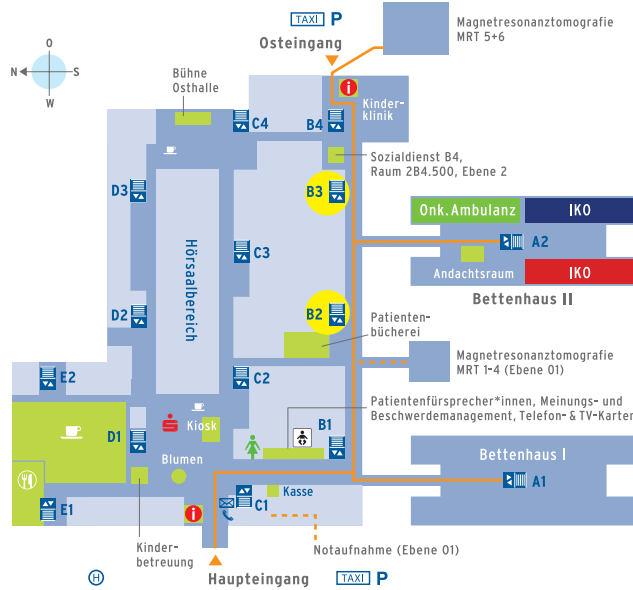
TAXI P

Osteingang

Magnetresonanztomografie MRT 5+6

O
N S
W

Bühne Osthalle

C4

B4

Kinderklinik

Sozialdienst B4, Raum 2B4.500, Ebene 2

D3

B3

Onk. Ambulanz

IKO

A2

Andachtsraum

IKO

Bettenhaus II

C3

Hörsaalbereich

D2

B2

Patientenbücherei

Magnetresonanztomografie MRT 1-4 (Ebene 01)

E2

C2

Patientenfürsprecher*innen, Meinungs- und Beschwerdemanagement, Telefon- & TV-Karten

D1

Kiosk

B1

Blumen

Bettenhaus I

A1

Kasse

E1

C1

Kinderbetreuung

Notaufnahme (Ebene 01)

H

Haupteingang

TAXI P